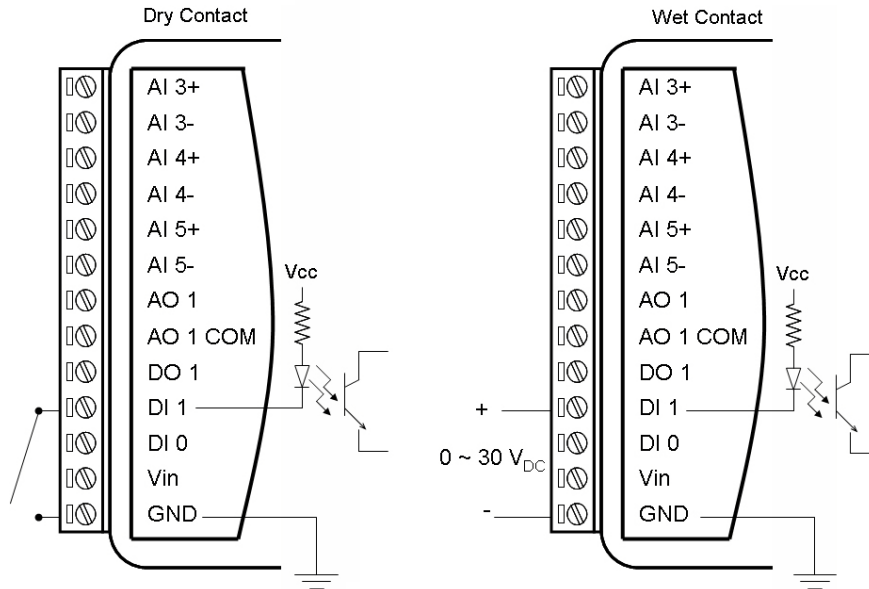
Dry Contact

AI 3+
AI 3-
AI 4+
AI 4-
AI 5+
AI 5-
AO 1
AO 1 COM
DO 1
DI 1
DI 0
Vin
GND

Vcc

Wet Contact

AI 3+
AI 3-
AI 4+
AI 4-
AI 5+
AI 5-
AO 1
AO 1 COM
DO 1
DI 1
DI 0
Vin
GND

Vcc

+
0 ~ 30 $V_{DC}$
-